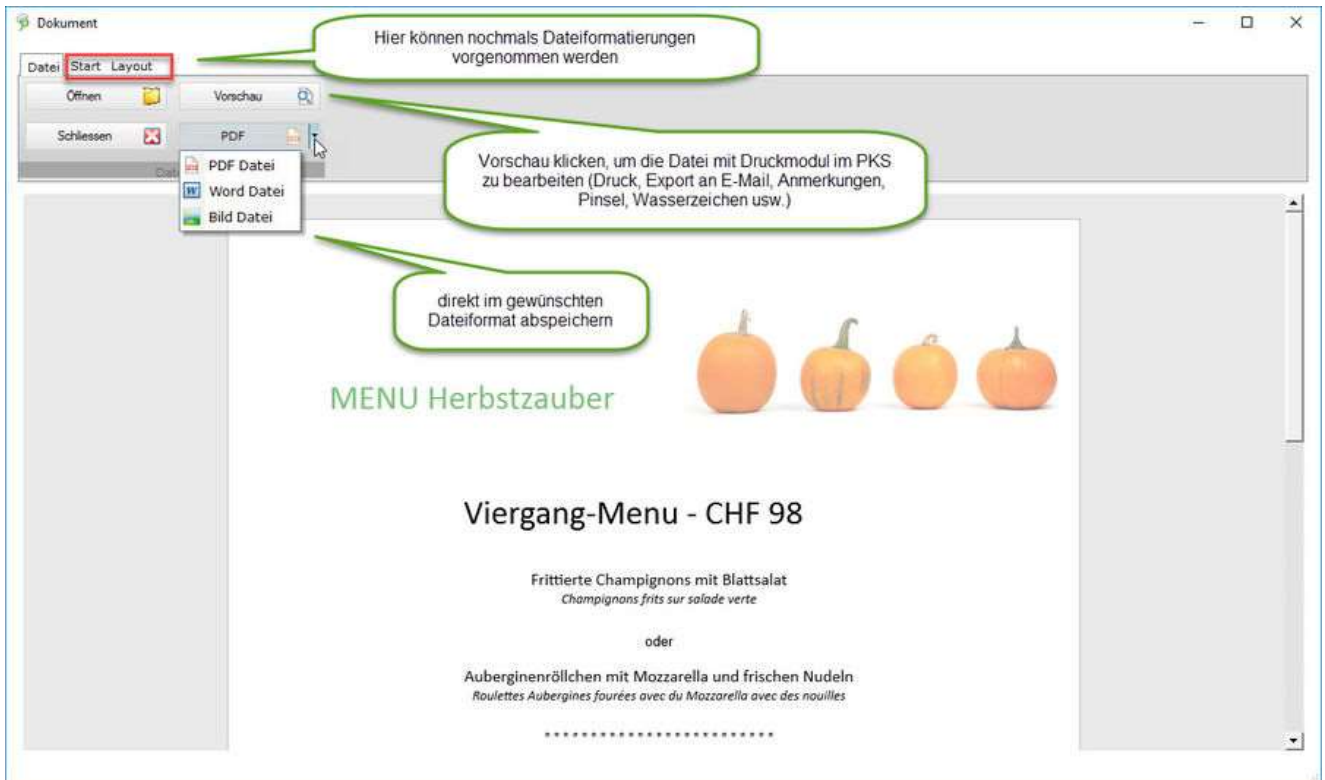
Dokument

Datei Start Layout

Hier können nochmals Dateiformatierungen vorgenommen werden

Öffnen

Vorschau

Schliessen

PDF

PDF Datei
Word Datei
Bild Datei

Vorschau klicken, um die Datei mit Druckmodul im PKS zu bearbeiten (Druck, Export an E-Mail, Anmerkungen, Pinsel, Wasserzeichen usw.)

direkt im gewünschten Dateiformat abspeichern

MENU Herbstzauber

Viergang-Menu - CHF 98

Frittierte Champignons mit Blattsalat
Champignons frits sur salade verte

oder

Auberginenröllchen mit Mozzarella und frischen Nudeln
Roulettes Aubergines fourées avec du Mozzarella avec des nouilles

************************